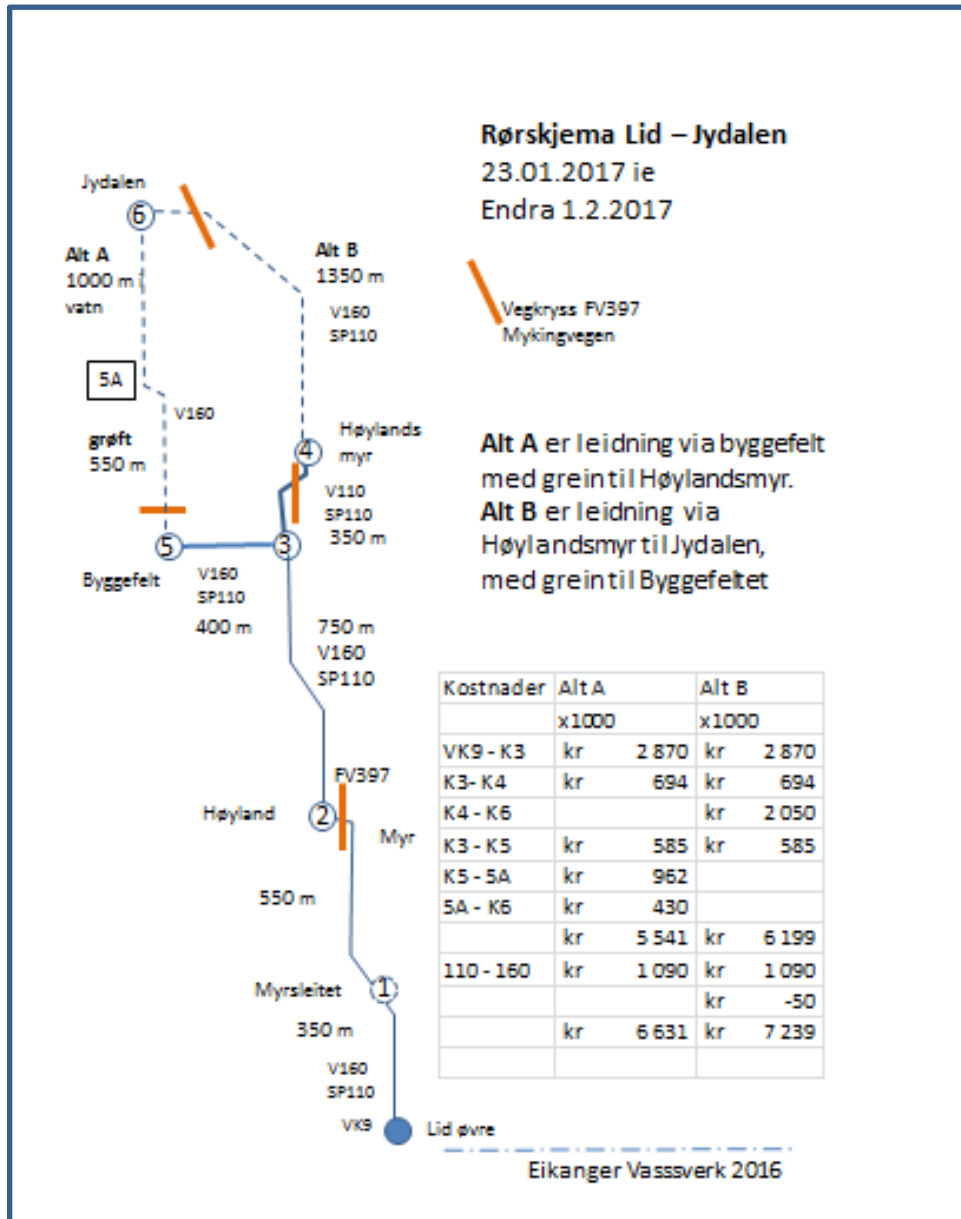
**Rørskjema Lid – Jydalen**
23.01.2017 ie
Endra 1.2.2017

Vegkryss FV397
Mykingvegen

**Alt A** er leidning via byggefelt med grein til Høylandsmyr.
**Alt B** er leidning via Høylandsmyr til Jydalen, med grein til Byggefeltet

Jydalen
6
**Alt A**
1000 m
vatn
**Alt B**
1350 m
V160
SP110
5A
V160
**grøft**
550 m
4
Høylands myr
V110
SP110
350 m
5
3
Byggefelt
V160
SP110
400 m
750 m
V160
SP110
FV397
Høyland
2
Myr
550 m
1
Myrsleitet
350 m
V160
SP110
VK9
Lid øvre

| Kostnader | Alt A | | Alt B | |
|---|---|---|---|---|
| | x1000 | | x1000 | |
| VK9 - K3 | kr | 2 870 | kr | 2 870 |
| K3- K4 | kr | 694 | kr | 694 |
| K4 - K6 | | | kr | 2 050 |
| K3 - K5 | kr | 585 | kr | 585 |
| K5 - 5A | kr | 962 | | |
| 5A - K6 | kr | 430 | | |
| | kr | 5 541 | kr | 6 199 |
| 110 - 160 | kr | 1 090 | kr | 1 090 |
| | | | kr | -50 |
| | kr | 6 631 | kr | 7 239 |
| | | | | |

Eikanger Vasssverk 2016